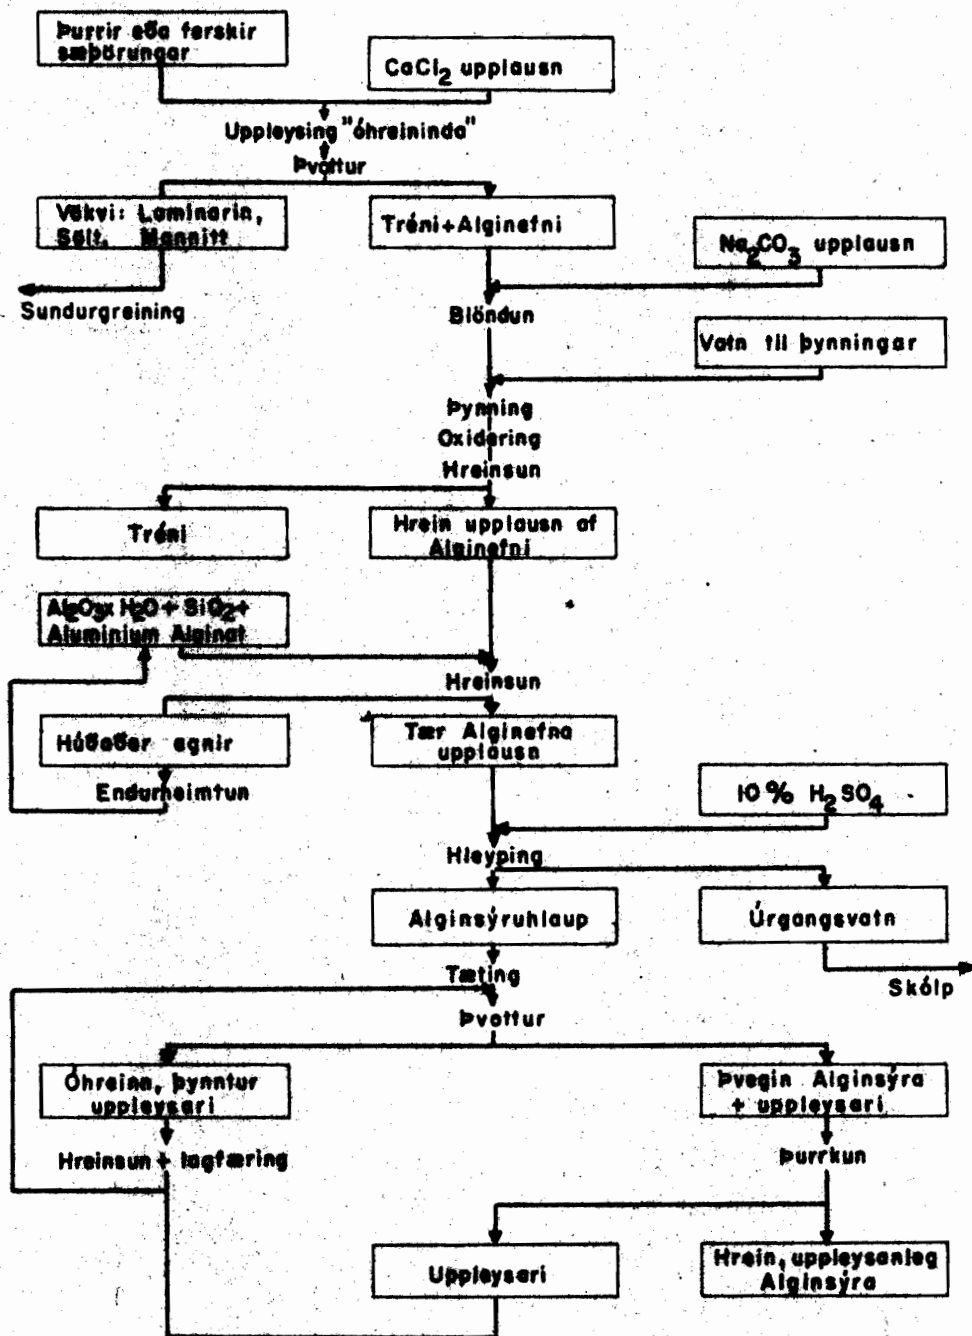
Þurrir eða ferskir sæþörungar

$CaCl_2$ upplausn

Uppleysing "óhreininda"

Þvottur

Vökvi: Laminarin, Salt, Mannitt

Tréni+Alginefni

Sundurgreining

$Na_2CO_3$ upplausn

Blöndun

Vatn til þynningar

Þynning

Oxidering

Hreinsun

Tréni

Hrein upplausn af Alginefni

$Al_2O_3 x H_2O + SiO_2 +$ Aluminium Alginat

Hreinsun

Húðaðar agnir

Tær Alginefna upplausn

Endurheimtun

10 % $H_2SO_4$

Hleyping

Alginsýruhlaup

Úrgangsvatn

Tæting

Skólp

Þvottur

Óhreinn, þynntur uppleysari

Þvegin Alginsýra + uppleysari

Hreinsun + lagfæring

Þurrkun

Uppleysari

Hrein, uppleysanleg Alginsýra